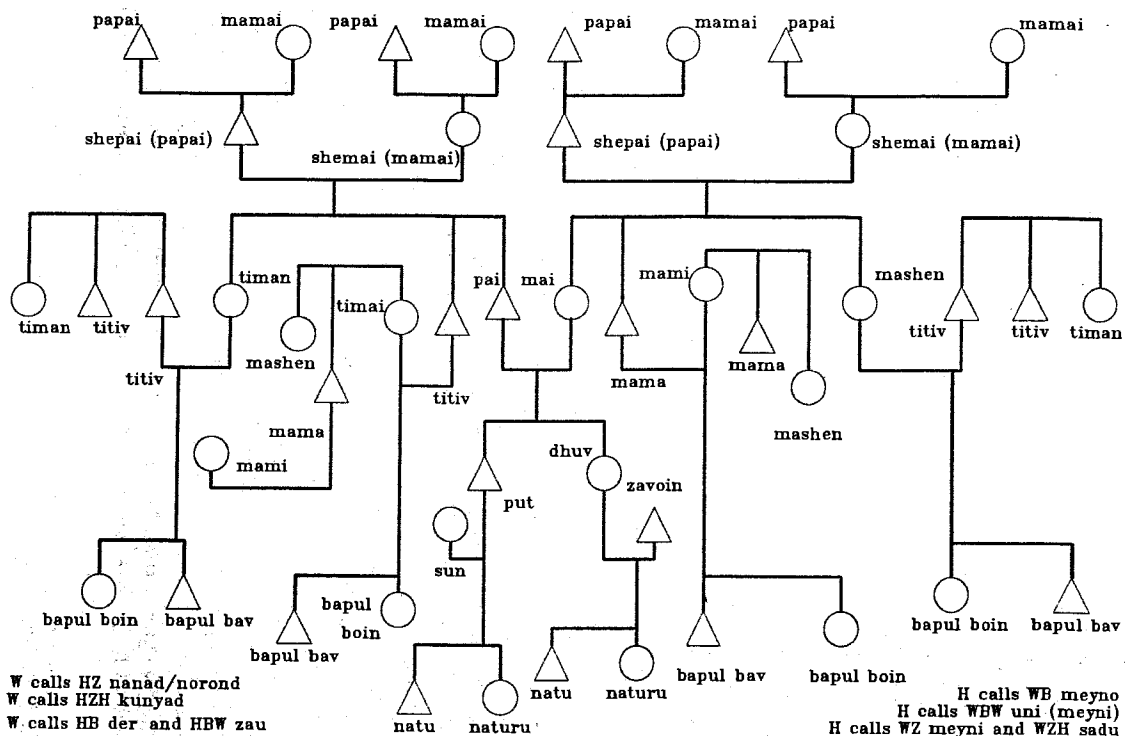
papai mamai papai mamai papai mamai papai mamai

shepai (papai) shemai (mamai) shepai (papai) shemai (mamai)

timan titiv timan pai mai mami mashen titiv titiv timan

titiv mashen timai titiv mama mama mashen

mama dhuv mami put zavoin mashen

sun

bapul boin bapul bav bapul boin bapul bav natu naturu bapul bav bapul boin bapul boin bapul bav

natu naturu

W calls HZ nanad/norond
W calls HZH kunyad
W calls HB der and HBW zau

H calls WB meyno
H calls WBW uni (meyni)
H calls WZ meyni and WZH sadu